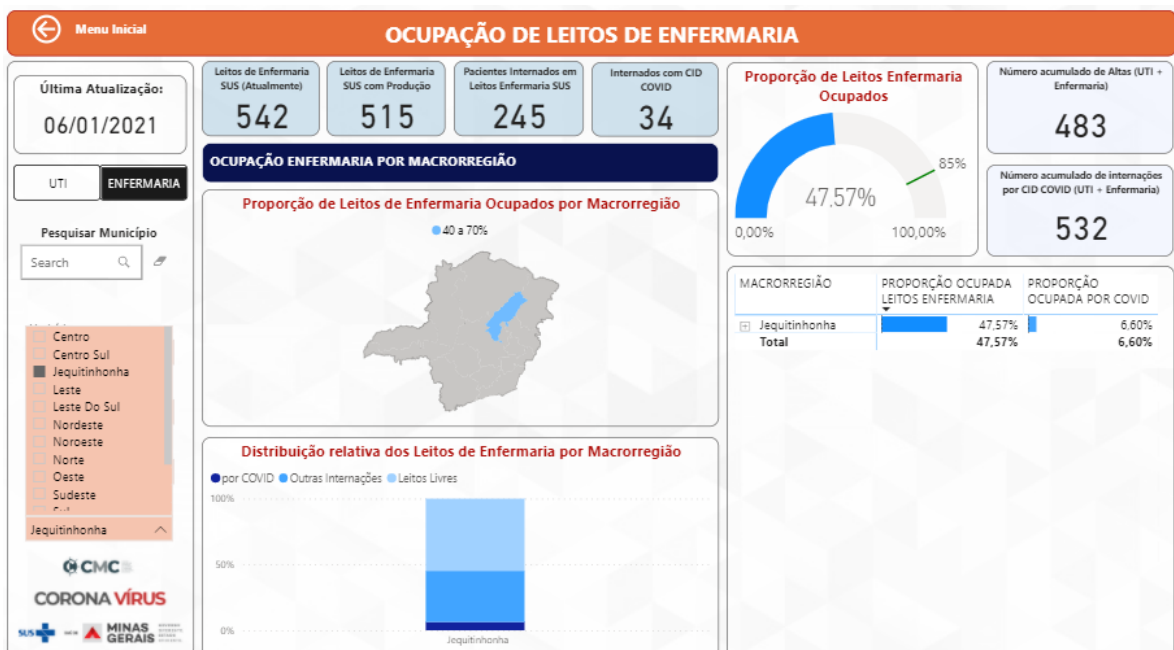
Menu Inicial

OCUPAÇÃO DE LEITOS DE ENFERMARIA

Última Atualização:
06/01/2021

UTI
ENFERMARIA

Pesquisar Município
Search

Centro
Centro Sul
Jequitinhonha
Leste
Leste Do Sul
Nordeste
Noroeste
Norte
Oeste
Sudeste
Jequitinhonha

CMC
CORONA VÍRUS
SUS
MINAS GERAIS

Leitos de Enfermaria SUS (Atualmente)
542

Leitos de Enfermaria SUS com Produção
515

Pacientes Internados em Leitos Enfermaria SUS
245

Internados com CID COVID
34

OCUPAÇÃO ENFERMARIA POR MACRORREGIÃO

Proporção de Leitos de Enfermaria Ocupados por Macrorregião
40 a 70%

Distribuição relativa dos Leitos de Enfermaria por Macrorregião
por COVID Outras Internações Leitos Livres
100%
50%
0%
Jequitinhonha

Proporção de Leitos Enfermaria Ocupados
85%
47,57%
0,00%
100,00%

Número acumulado de Altas (UTI + Enfermaria)
483

Número acumulado de internações por CID COVID (UTI + Enfermaria)
532

| MACRORREGIÃO | PROPORÇÃO OCUPADA LEITOS ENFERMARIA | PROPORÇÃO OCUPADA POR COVID |
|---|---|---|
| Jequitinhonha | 47,57% | 6,60% |
| Total | 47,57% | 6,60% |